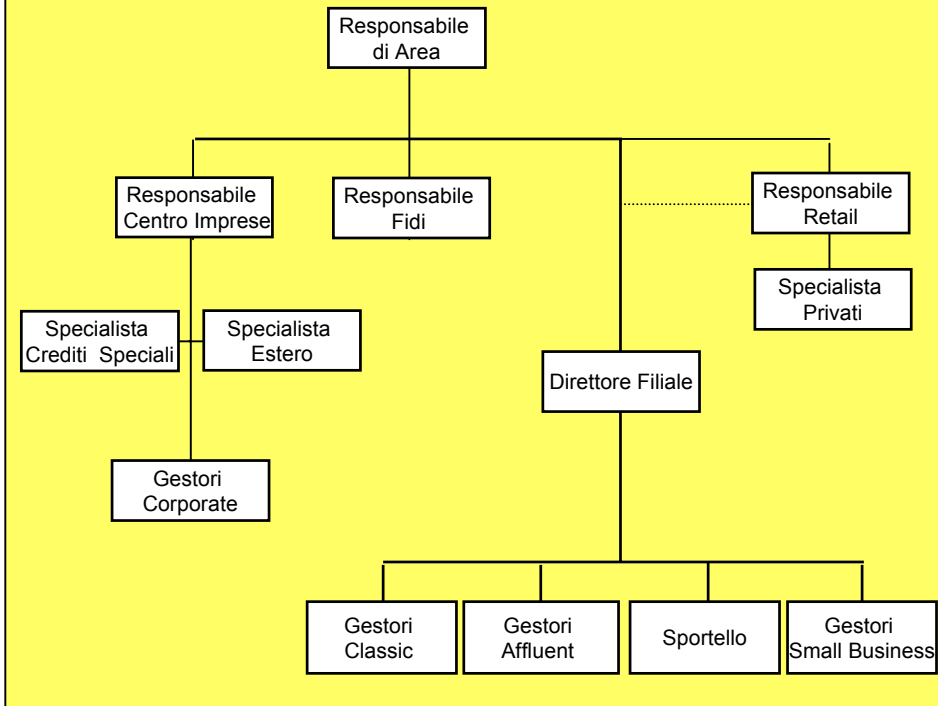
Responsabile di Area

Responsabile Centro Imprese

Responsabile Fidi

Responsabile Retail

Specialista Privati

Specialista Crediti Speciali

Specialista Estero

Direttore Filiale

Gestori Corporate

Gestori Classic

Gestori Affluent

Sportello

Gestori Small Business